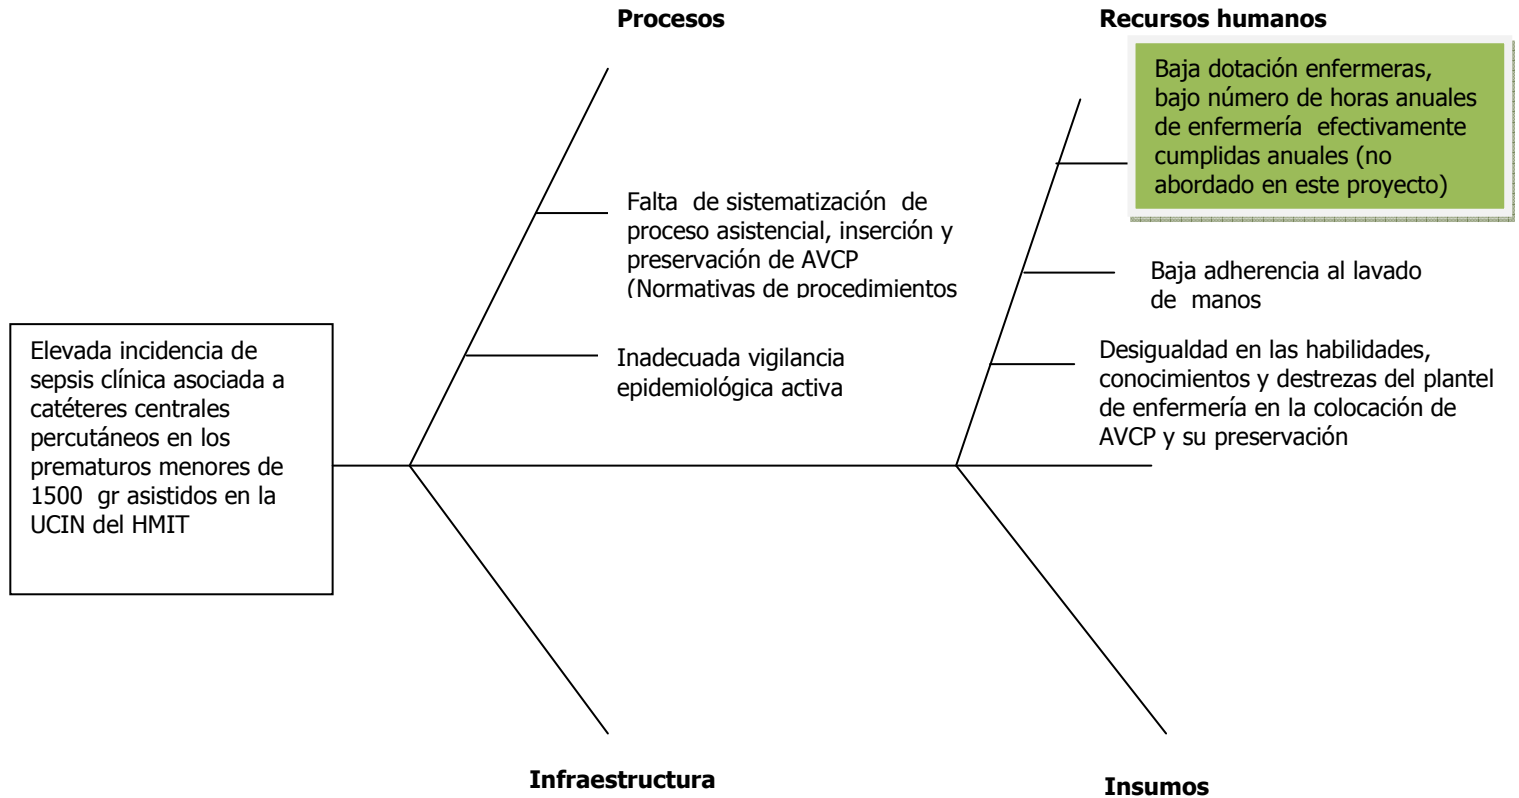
Procesos

Recursos humanos

Baja dotación enfermeras, bajo número de horas anuales de enfermería efectivamente cumplidas anuales (no abordado en este proyecto)

Falta de sistematización de proceso asistencial, inserción y preservación de AVCP (Normativas de procedimientos

Baja adherencia al lavado de manos

Elevada incidencia de sepsis clínica asociada a catéteres centrales percutáneos en los prematuros menores de 1500 gr asistidos en la UCIN del HMIT

Inadecuada vigilancia epidemiológica activa

Desigualdad en las habilidades, conocimientos y destrezas del plantel de enfermería en la colocación de AVCP y su preservación

Infraestructura

Insumos